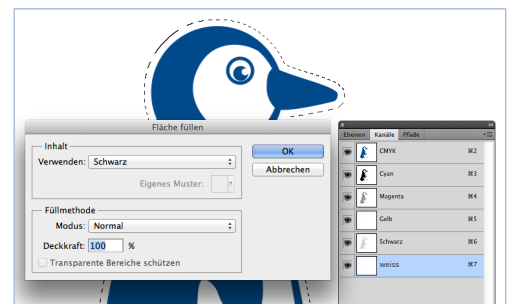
Fläche füllen

Inhalt
Verwenden: Schwarz
Eigenes Muster:

Füllmethode
Modus: Normal
Deckkraft: 100 %
Transparente Bereiche schützen

OK
Abbrechen

Ebenen Kanäle Pfade

CMYK ⌘2
Cyan ⌘3
Magenta ⌘4
Gelb ⌘5
Schwarz ⌘6
weiss ⌘7